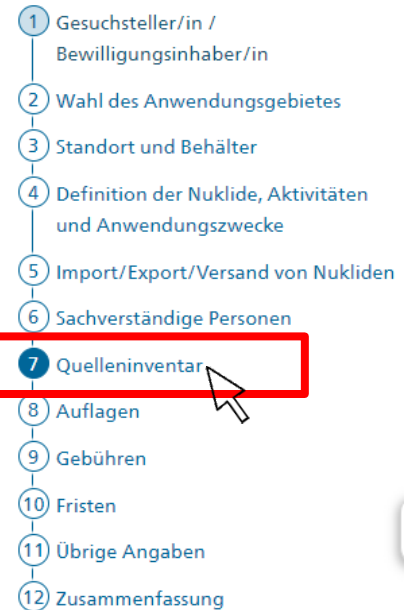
1 Gesuchsteller/in / Bewilligungsinhaber/in
2 Wahl des Anwendungsgebietes
3 Standort und Behälter
4 Definition der Nuklide, Aktivitäten und Anwendungszwecke
5 Import/Export/Versand von Nukliden
6 Sachverständige Personen
7 Quelleninventar
8 Auflagen
9 Gebühren
10 Fristen
11 Übrige Angaben
12 Zusammenfassung